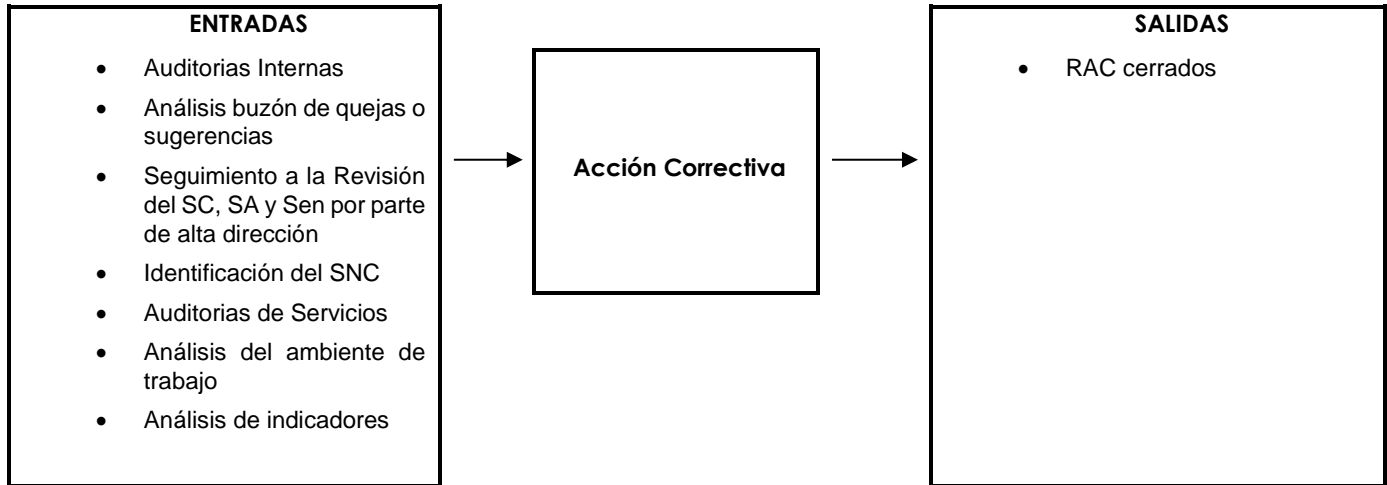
ENTRADAS

- Auditorias Internas
- Análisis buzón de quejas o sugerencias
- Seguimiento a la Revisión del SC, SA y Sen por parte de alta dirección
- Identificación del SNC
- Auditorias de Servicios
- Análisis del ambiente de trabajo
- Análisis de indicadores

Acción Correctiva

SALIDAS

- RAC cerrados